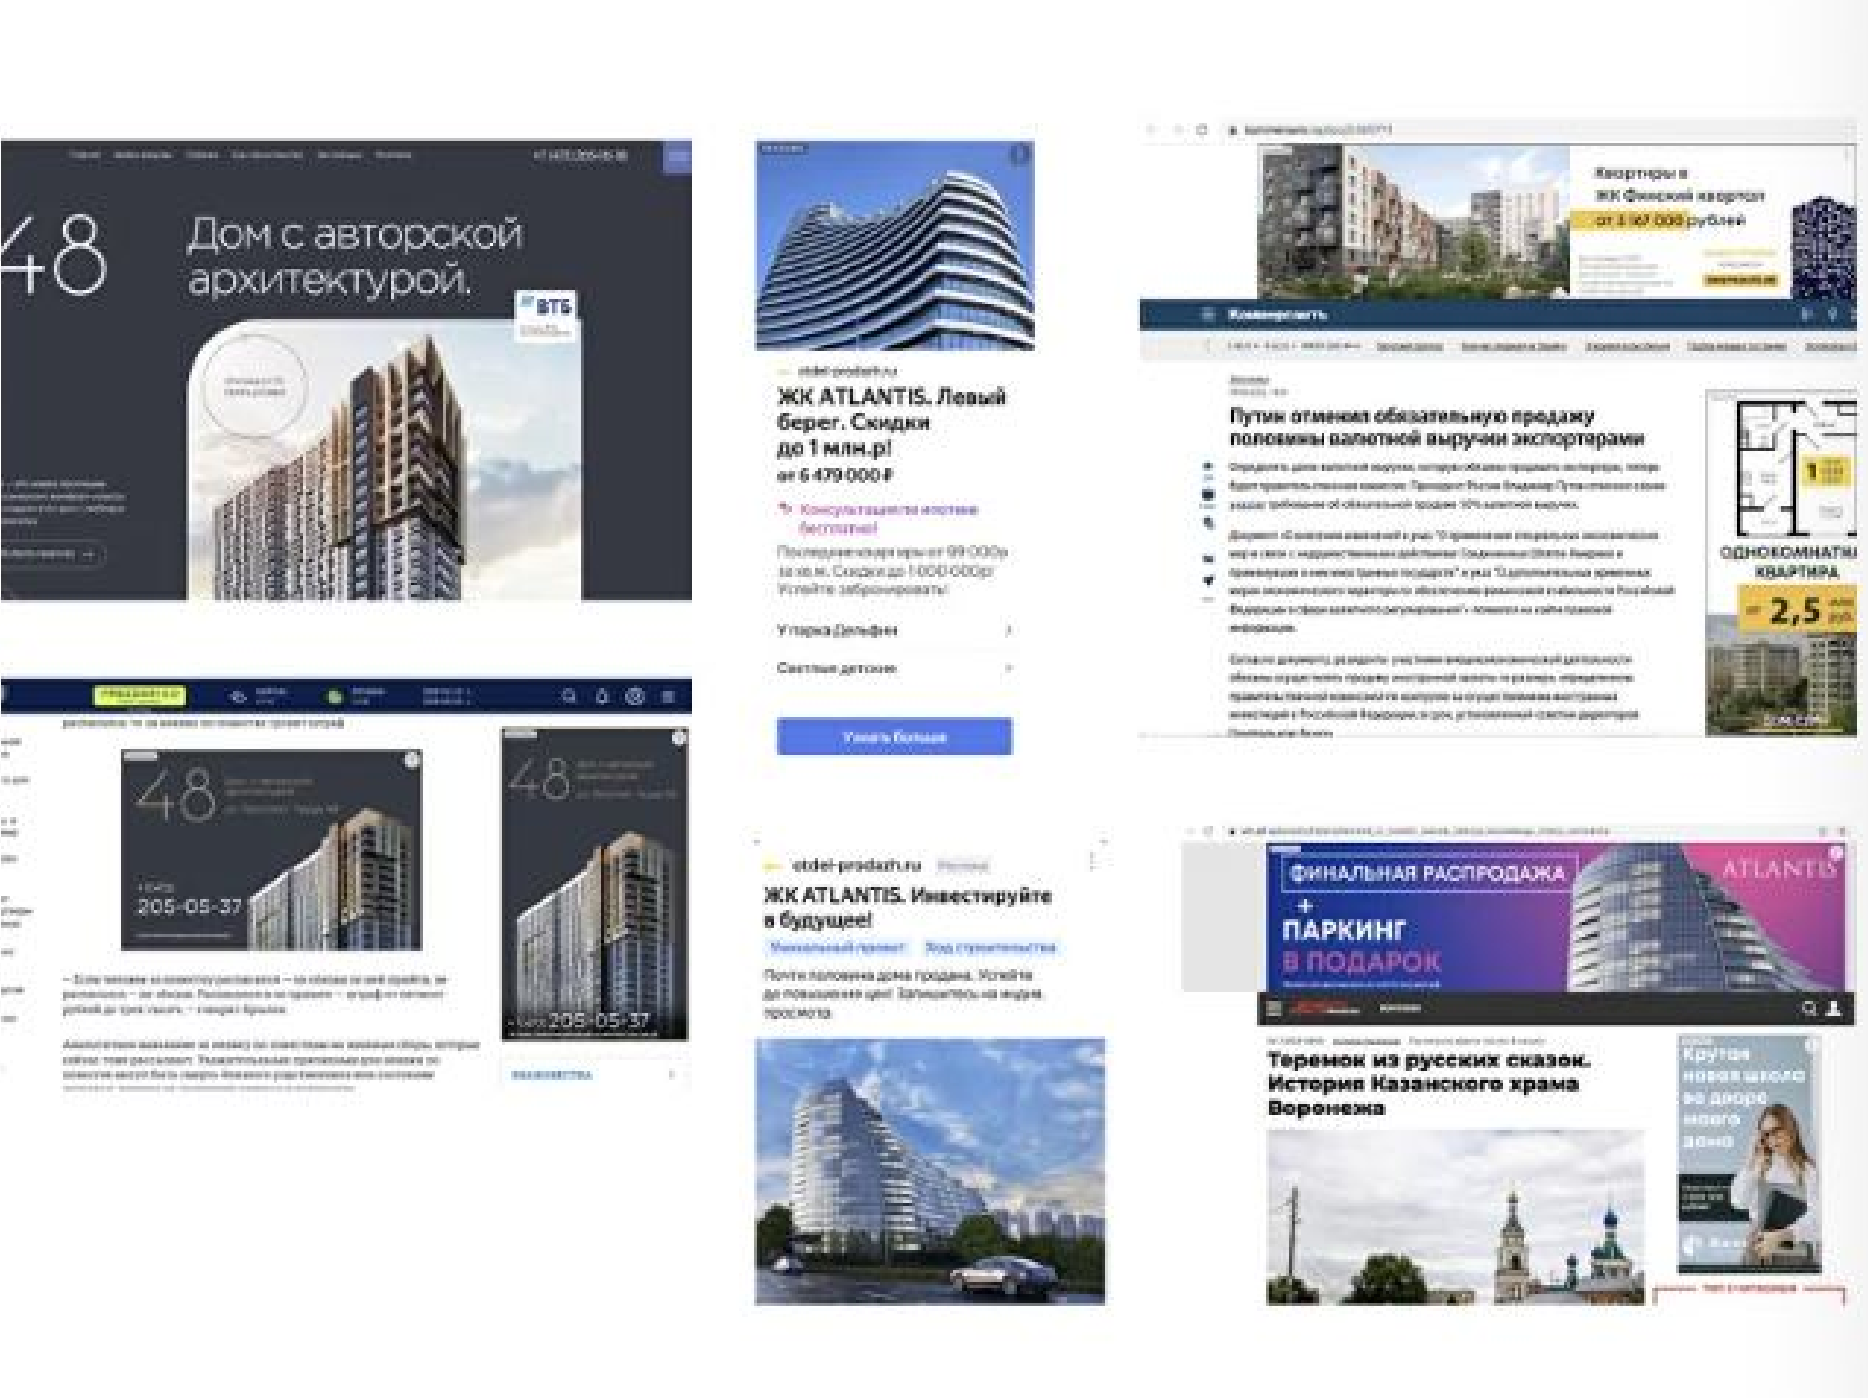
48 Дом с авторской архитектурой.

ВТБ

+7 (473) 205-05-37

48

205-05-37

otdel-prodazh.ru

ЖК ATLANTIS. Левый берег. Скидки до 1 млн.р!

от 6 479 000 ₽

Консультация по ипотеке бесплатно!

Последние квартиры от 99 000р за кв.м. Скидки до 1 000 000р! Успейте забронировать!

У парка Дельфин

Светлые детские

Узнать больше

otdel-prodazh.ru

ЖК ATLANTIS. Инвестируйте в будущее!

Уникальный проект

Ход строительства

Почти половина дома продана. Успейте до повышения цен! Запишитесь на видеопросмотр

Квартиры в ЖК Финский квартал от 3 167 000 рублей

Коммерсантъ

Путин отменил обязательную продажу половины валютной выручки экспортерами

ОДНОКОМНАТНАЯ КВАРТИРА

от 2,5 млн руб.

ФИНАЛЬНАЯ РАСПРОДАЖА

+ ПАРКИНГ В ПОДАРОК

ATLANTIS

Теремок из русских сказок. История Казанского храма Воронежа

Крутая новая школа во дворе нового дома